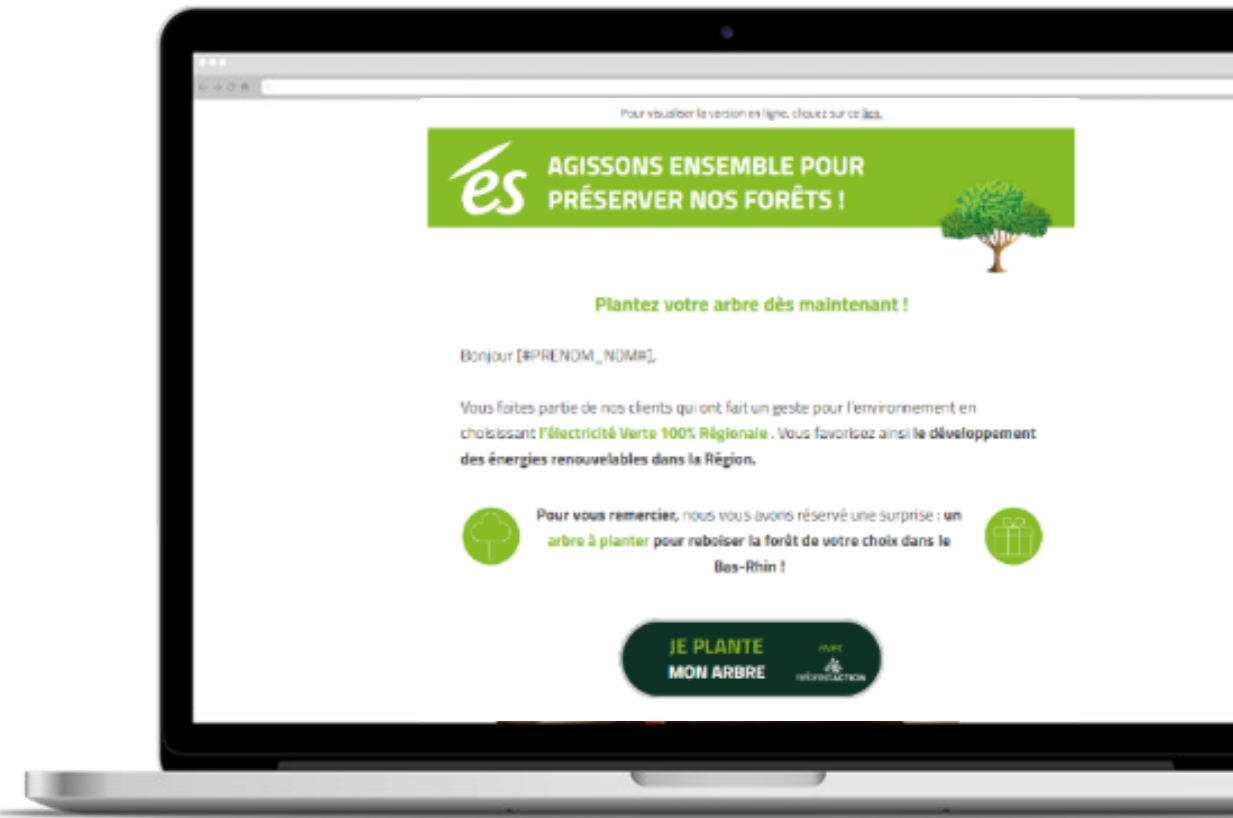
Pour visualiser la version en ligne, cliquez sur ce lien.

és AGISSONS ENSEMBLE POUR PRÉSERVER NOS FORÊTS !

Plantez votre arbre dès maintenant !

Bonjour [#PRENOM_NOM#],

Vous faites partie de nos clients qui ont fait un geste pour l'environnement en choisissant l'électricité Verte 100% Régionale . Vous favorisez ainsi le développement des énergies renouvelables dans la Région.

Pour vous remercier, nous vous avons réservé une surprise : un arbre à planter pour reboiser la forêt de votre choix dans le Bas-Rhin !

JE PLANTE MON ARBRE avec reforestACTION